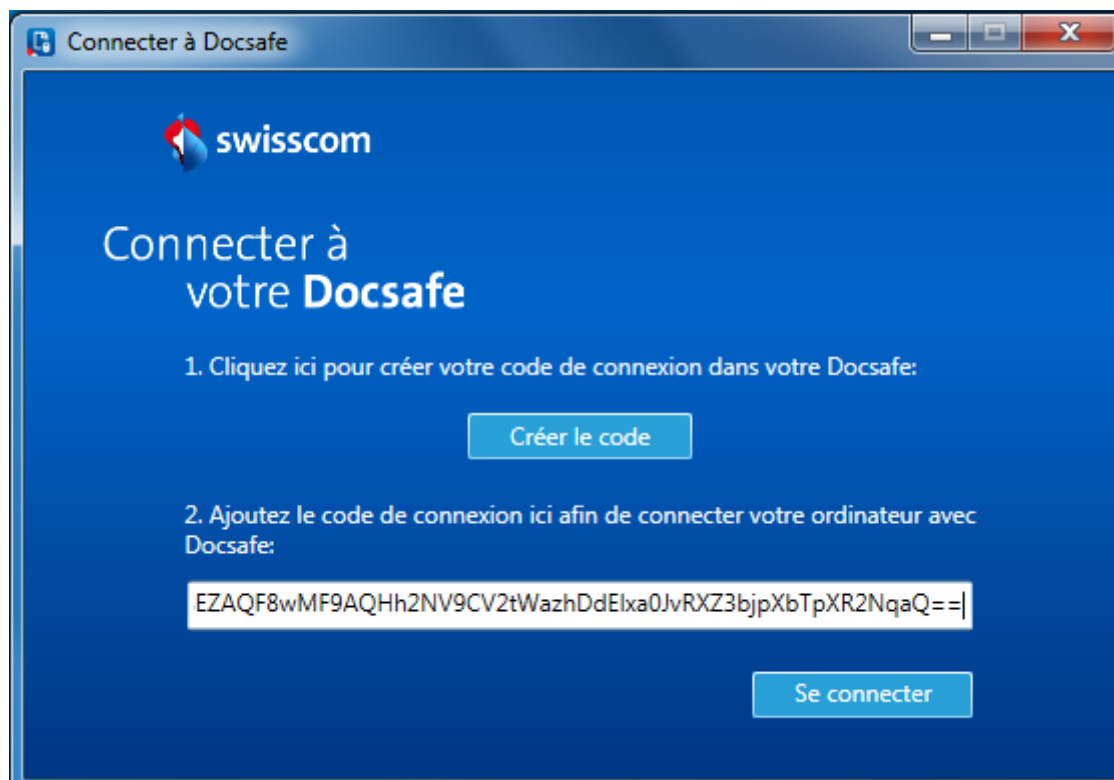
Connecter à Docsafe

swisscom

Connecter à votre **Docsafe**

1. Cliquez ici pour créer votre code de connexion dans votre Docsafe:

Créer le code

2. Ajoutez le code de connexion ici afin de connecter votre ordinateur avec Docsafe:

EZAQF8wMF9AQHh2NV9CV2tWazhDdElxa0JvRXZ3bjpXbTpXR2NqaQ==

Se connecter